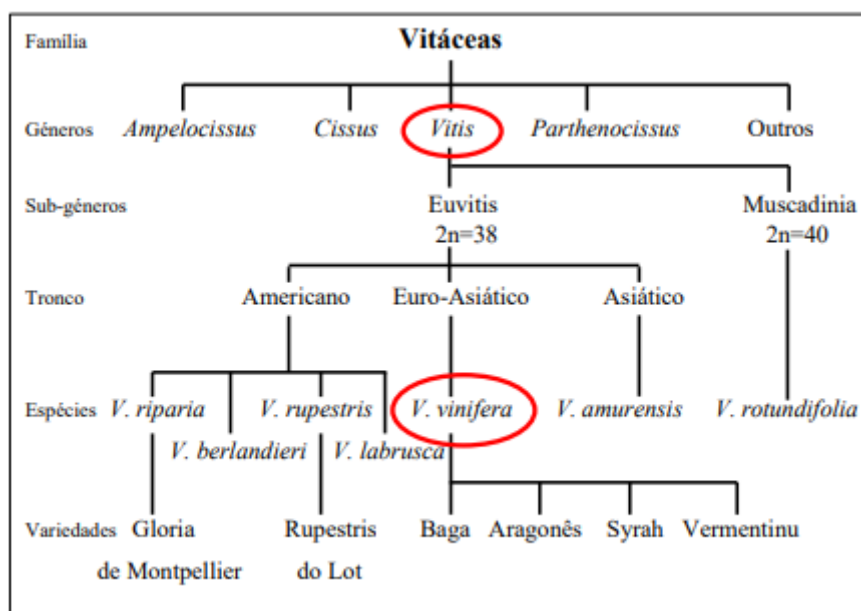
Família
Vitáceas

Géneros
Ampelocissus
Cissus
Vitis
Parthenocissus
Outros

Sub-géneros
Euvitis
2n=38
Muscadinia
2n=40

Tronco
Americano
Euro-Asiático
Asiático

Espécies
V. riparia
V. rupestris
V. vinifera
V. amurensis
V. rotundifolia
V. berlandieri
V. labrusca

Variedades
Gloria de Montpellier
Rupestris do Lot
Baga
Aragonês
Syrah
Vermentinu